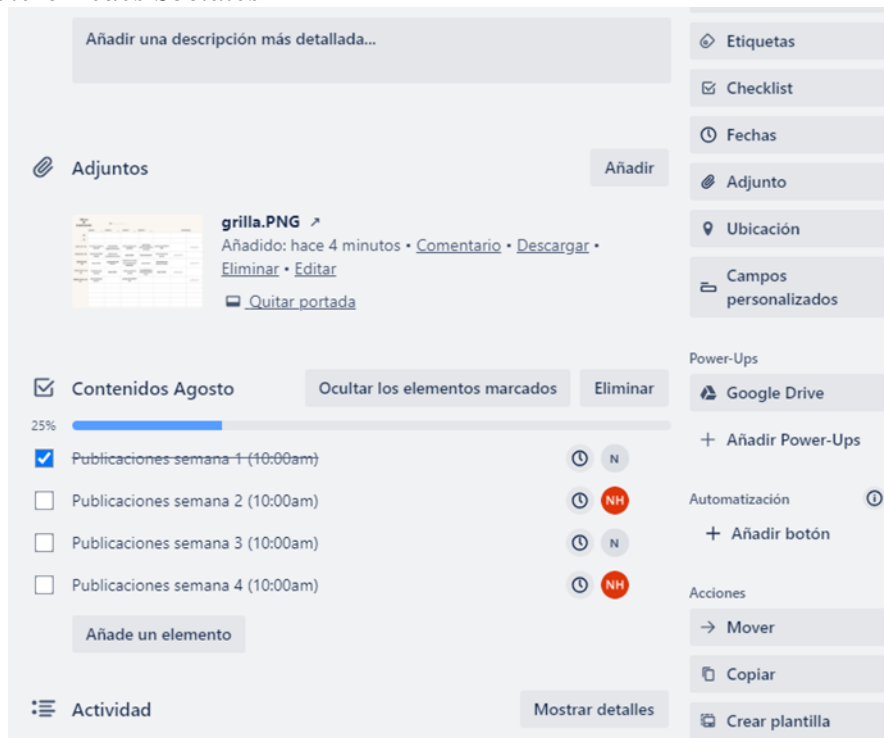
Añadir una descripción más detallada...

Adjuntos

Añadir

grilla.PNG ↗
Añadido: hace 4 minutos • Comentario • Descargar • Eliminar • Editar

Quitar portada

Contenidos Agosto

Ocultar los elementos marcados

Eliminar

25%

Publicaciones semana 1 (10:00am) N

Publicaciones semana 2 (10:00am) NH

Publicaciones semana 3 (10:00am) N

Publicaciones semana 4 (10:00am) NH

Añade un elemento

Actividad

Mostrar detalles

Etiquetas

Checklist

Fechas

Adjunto

Ubicación

Campos personalizados

Power-Ups

Google Drive

+ Añadir Power-Ups

Automatización

+ Añadir botón

Acciones

→ Mover

Copiar

Crear plantilla